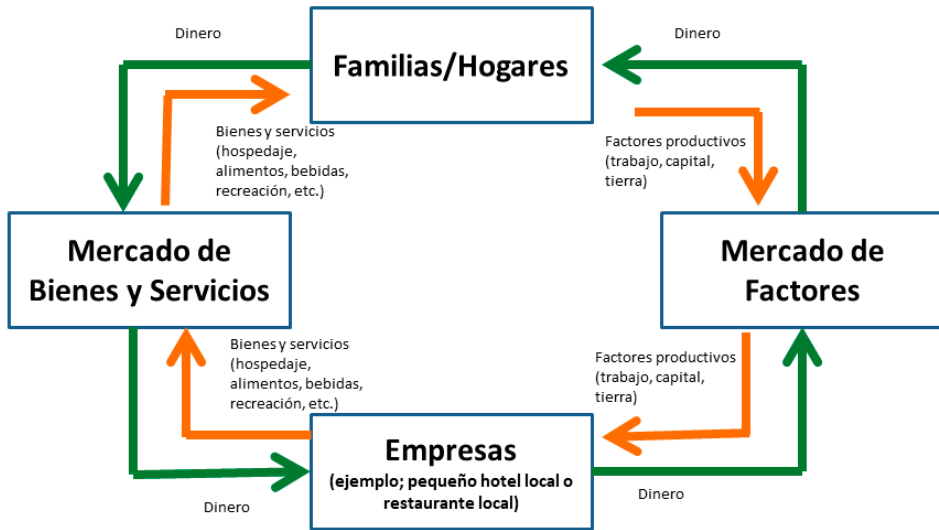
Dinero

Familias/Hogares

Dinero

Bienes y servicios (hospedaje, alimentos, bebidas, recreación, etc.)

Factores productivos (trabajo, capital, tierra)

Mercado de Bienes y Servicios

Mercado de Factores

Bienes y servicios (hospedaje, alimentos, bebidas, recreación, etc.)

Factores productivos (trabajo, capital, tierra)

Empresas

(ejemplo; pequeño hotel local o restaurante local)

Dinero

Dinero